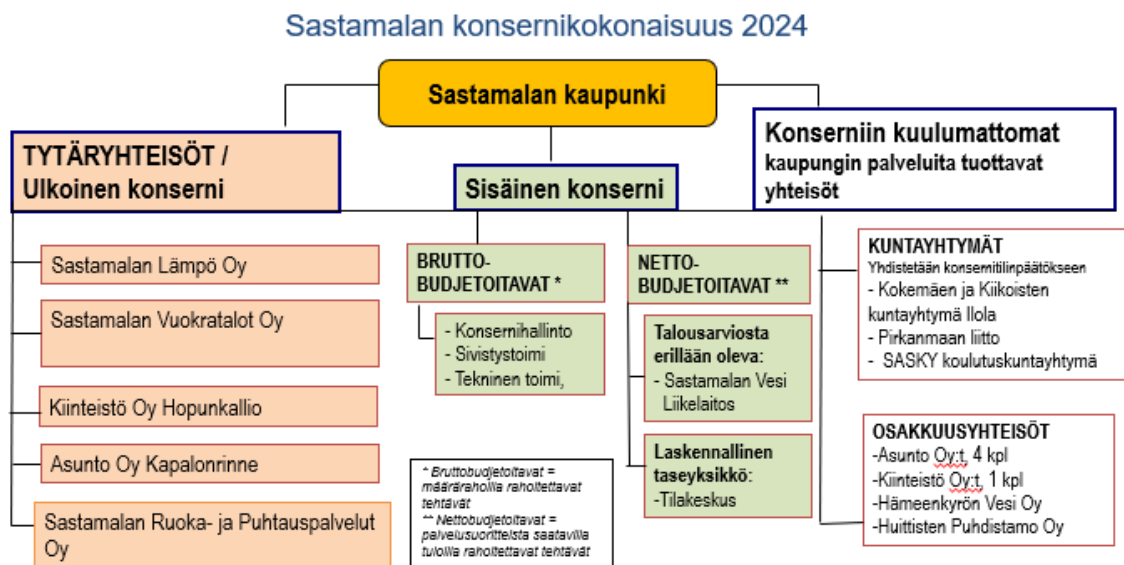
Sastamalan konsernikokonaisuus 2024

Sastamalan kaupunki

TYTÄRYHTEISÖT / Ulkoinen konserni

Sastamalan Lämpö Oy

Sastamalan Vuokratalot Oy

Kiinteistö Oy Hopunkallio

Asunto Oy Kapalonrinne

Sastamalan Ruoka- ja Puhtauspalvelut Oy

Sisäinen konserni

BRUTTO-BUDJETOITAVAT *

- Konsernihallinto
- Sivistystoimi
- Tekninen toimi,

NETTO-BUDJETOITAVAT **

Talousarviosta erillään oleva:
- Sastamalan Vesi Liikelaitos

Laskennallinen taseyksikkö:
-Tilakeskus

* Bruttobudjetoitavat = määrärahoilla rahoitettavat tehtävät
** Nettobudjetoitavat = palvelusuoritteista saatavilla tuloilla rahoitettavat tehtävät

Konserniin kuulumattomat kaupungin palveluita tuottavat yhteisöt

KUNTAYHTYMÄT
Yhdistetään konsernitilinpäätökseen
- Kokemäen ja Kiikoisten kuntayhtymä Ilola
- Pirkanmaan liitto
- SASKY koulutuskuntayhtymä

OSAKKUUSYHTEISÖT
-Asunto Oy:t, 4 kpl
-Kiinteistö Oy:t, 1 kpl
-Hämeenkyrön Vesi Oy
-Huittisten Puhdistamo Oy